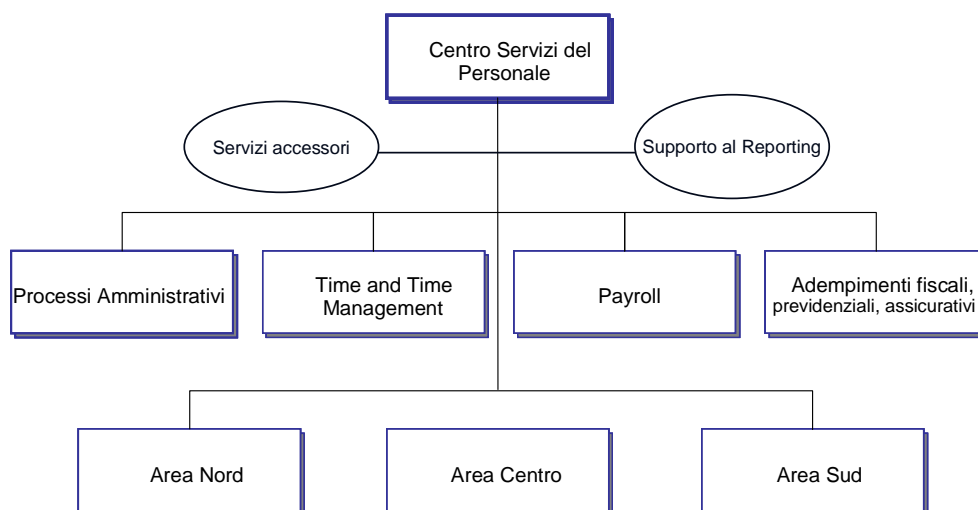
Centro Servizi del Personale

Servizi accessori

Supporto al Reporting

Processi Amministrativi

Time and Time Management

Payroll

Adempimenti fiscali, previdenziali, assicurativi

Area Nord

Area Centro

Area Sud